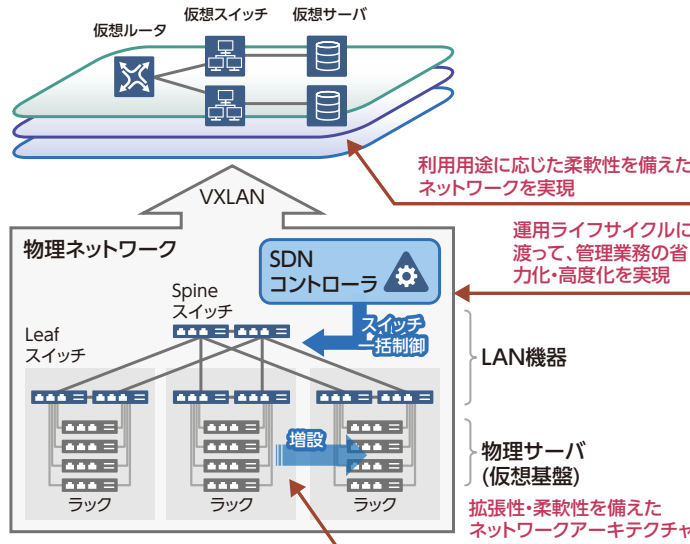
仮想ルータ

仮想スイッチ

仮想サーバ

利用用途に応じた柔軟性を備えた
ネットワークを実現

VXLAN

物理ネットワーク

SDN
コントローラ

運用ライフサイクルに
渡って、管理業務の省
力化・高度化を実現

Spine
スイッチ

Leaf
スイッチ

スイッチ
一括制御

LAN機器

増設

物理サーバ
(仮想基盤)

ラック

ラック

ラック

拡張性・柔軟性を備えた
ネットワークアーキテクチャ